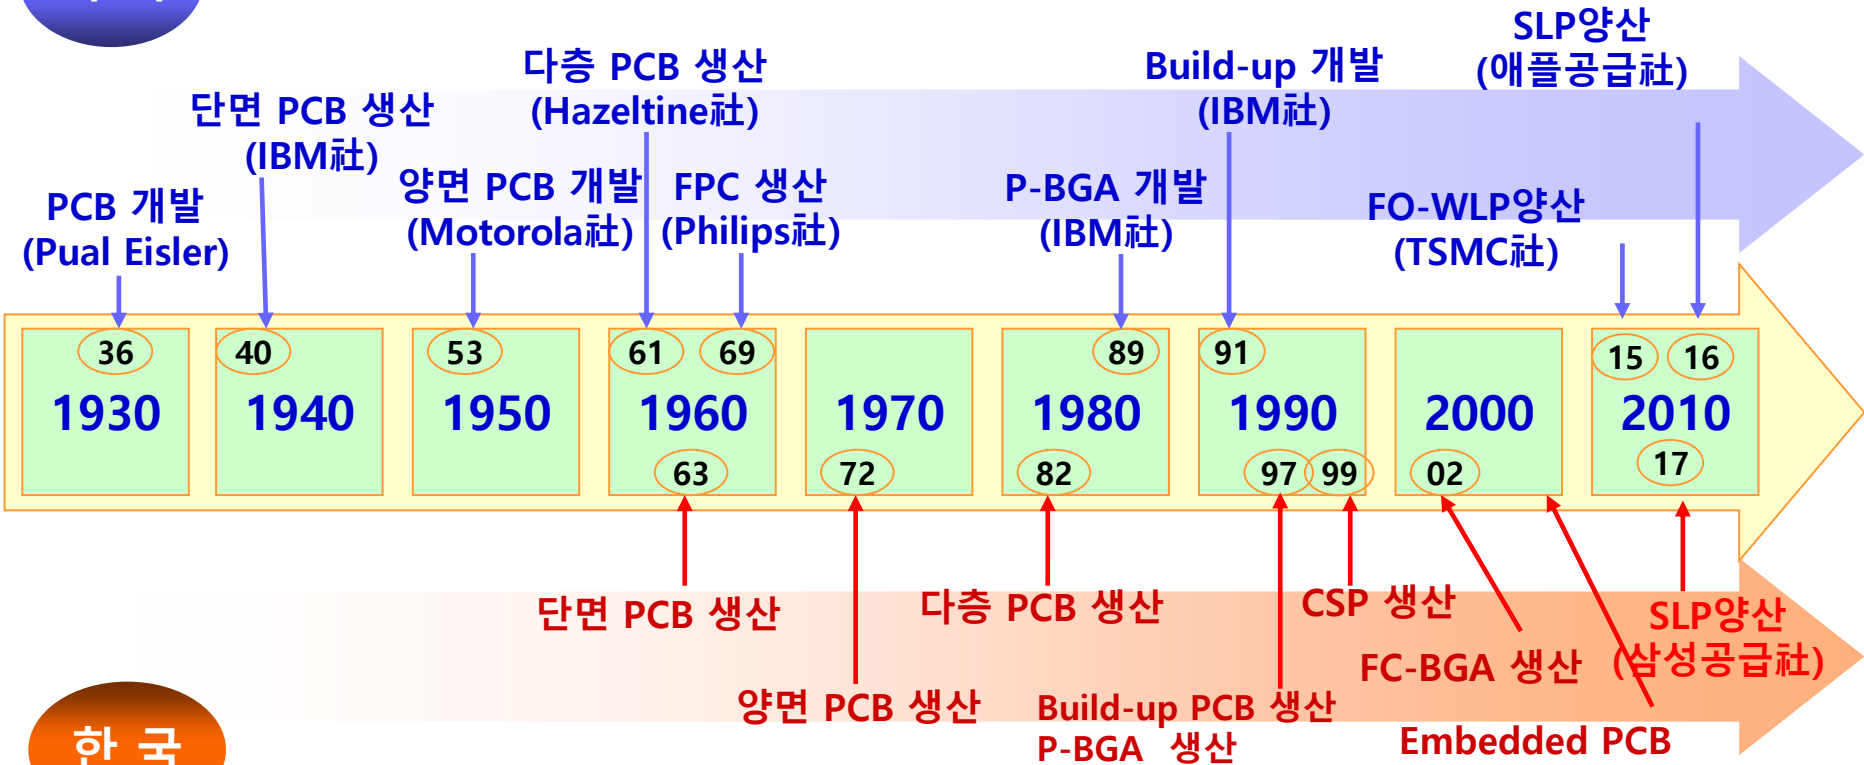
SLP양산
(애플공급社)

다층 PCB 생산
(Hazeltine社)

Build-up 개발
(IBM社)

단면 PCB 생산
(IBM社)

PCB 개발
(Pual Eisler)

양면 PCB 개발
(Motorola社)

FPC 생산
(Philips社)

P-BGA 개발
(IBM社)

FO-WLP양산
(TSMC社)

36
1930

40
1940

53
1950

61
69
1960
63

1970
72

89
1980
82

91
1990
97
99

2000
02

15
16
2010
17

단면 PCB 생산

다층 PCB 생산

CSP 생산

SLP양산
(삼성공급社)

FC-BGA 생산

양면 PCB 생산

Build-up PCB 생산
P-BGA 생산

Embedded PCB

한 국